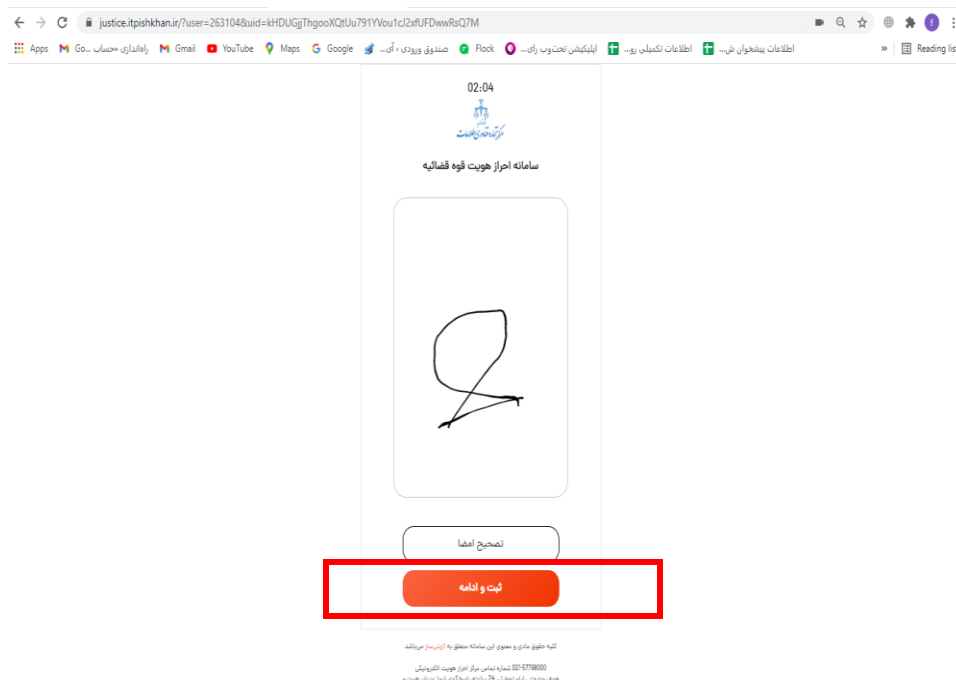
justice.itpishkhan.ir/?user=263104&uid=kHDUGjThgooXQtUu791YVou1cJ2xfUFDwwRsQ7M

Apps Go... راه‌اندازی «حساب Gmail YouTube Maps Google صندوق ورودی ‹ آی... Flock اپلیکیشن تحت‌وب زای... اطلاعات تکمیلی رو... اطلاعات پیشخوان ش... » Reading lis

02:04

مرکز احراز هویت الکترونیک

سامانه احراز هویت قوه قضائیه

تصحیح امضا

ثبت و ادامه

کلیه حقوق مادی و معنوی این سامانه متعلق به آروش‌ساز می‌باشد

021-57798000 شماره تماس مرکز احراز هویت الکترونیکی

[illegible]